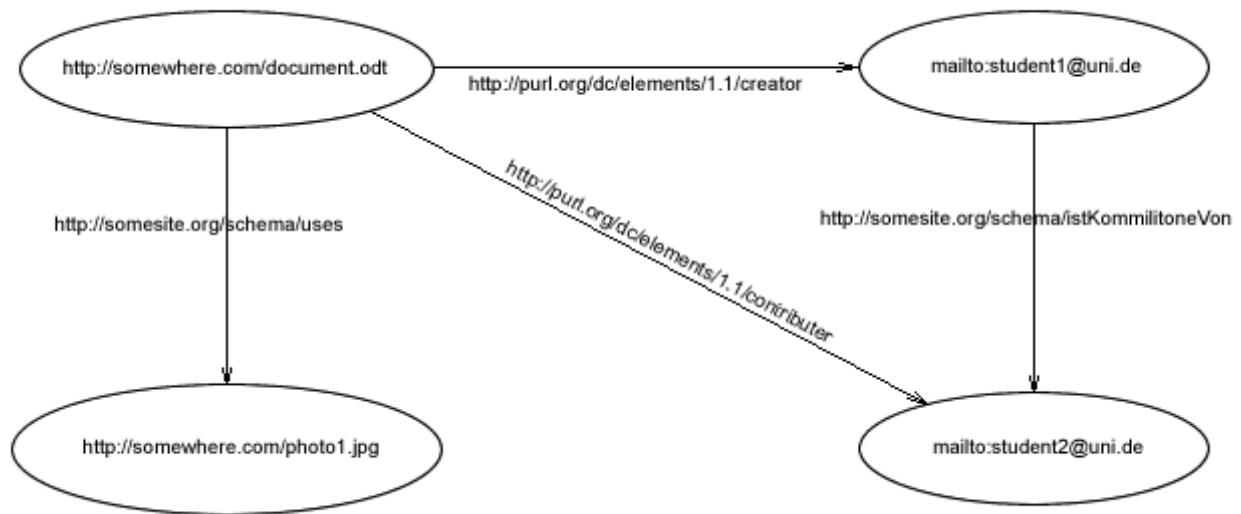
http://somewhere.com/document.odt

http://purl.org/dc/elements/1.1/creator

mailto:student1@uni.de

http://somesite.org/schema/uses

http://purl.org/dc/elements/1.1/contributer

http://somesite.org/schema/istKommilitoneVon

http://somewhere.com/photo1.jpg

mailto:student2@uni.de